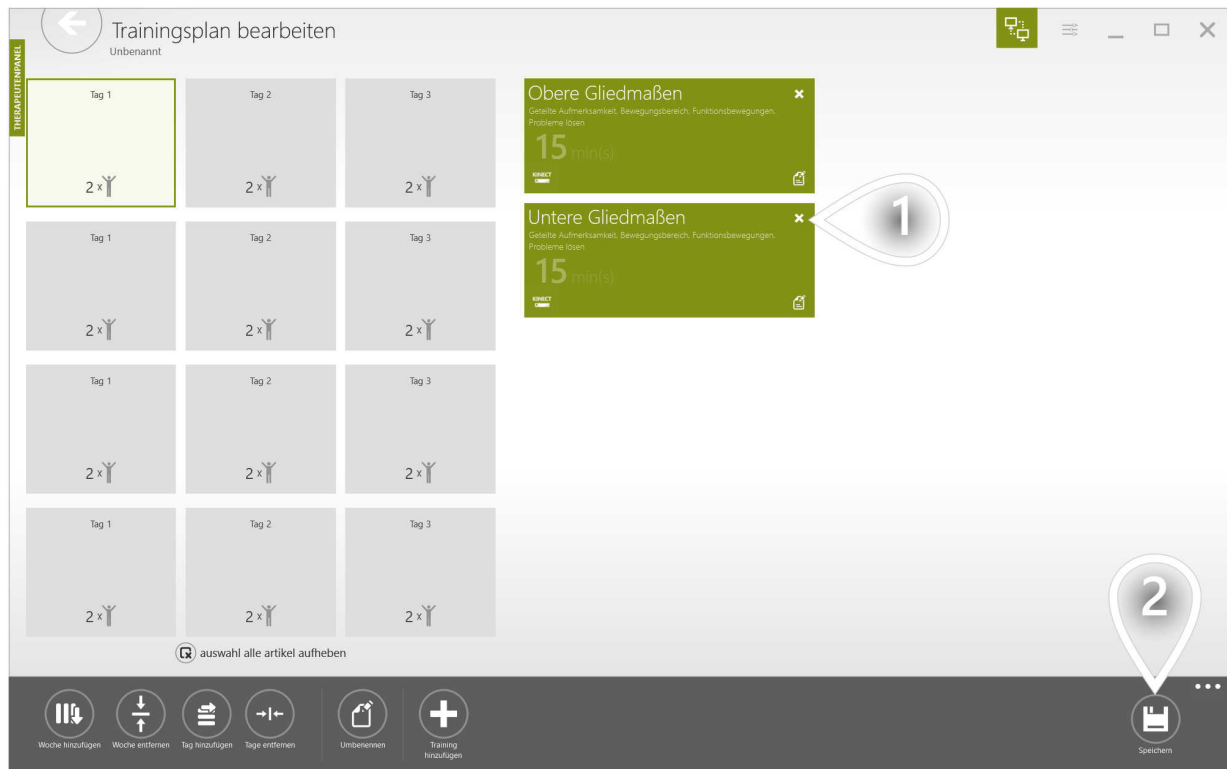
Trainingsplan bearbeiten
Unbenannt

THERAPEUTENPANEL

Tag 1
2 x

Tag 2
2 x

Tag 3
2 x

Tag 1
2 x

Tag 2
2 x

Tag 3
2 x

Tag 1
2 x

Tag 2
2 x

Tag 3
2 x

Tag 1
2 x

Tag 2
2 x

Tag 3
2 x

auswahl alle artikel aufheben

Obere Gliedmaßen
Geteilte Aufmerksamkeit, Bewegungsbereich, Funktionsbewegungen, Probleme lösen
15 min(s)
KINECT

Untere Gliedmaßen
Geteilte Aufmerksamkeit, Bewegungsbereich, Funktionsbewegungen, Probleme lösen
15 min(s)
KINECT

1

2

Woche hinzufügen
Woche entfernen
Tag hinzufügen
Tage entfernen
Umbenennen
Training hinzufügen
Speichern